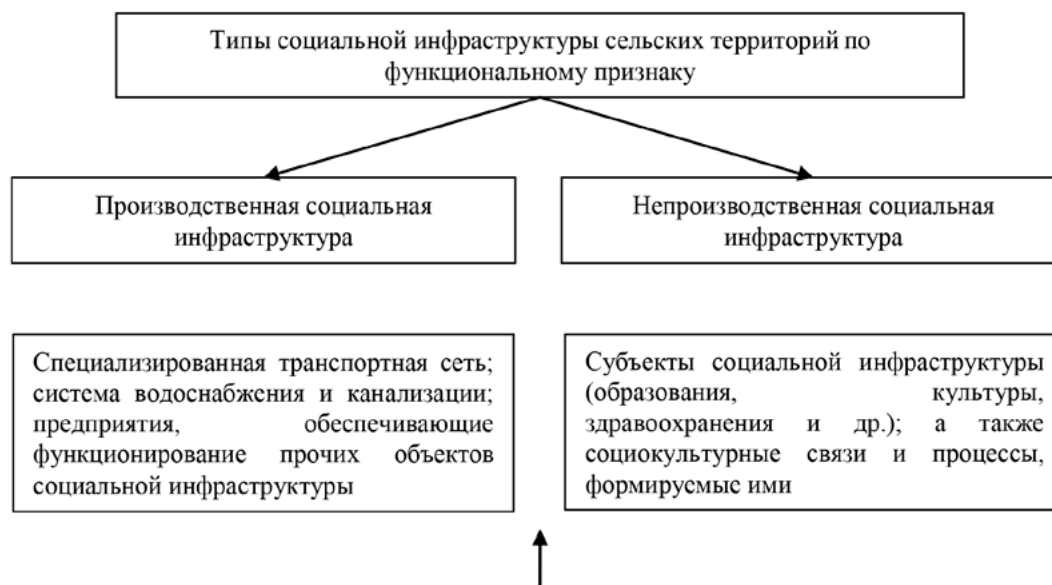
Типы социальной инфраструктуры сельских территорий по функциональному признаку

Производственная социальная инфраструктура

Непроизводственная социальная инфраструктура

Специализированная транспортная сеть; система водоснабжения и канализации; предприятия, обеспечивающие функционирование прочих объектов социальной инфраструктуры

Субъекты социальной инфраструктуры (образования, культуры, здравоохранения и др.); а также социокультурные связи и процессы, формируемые ими